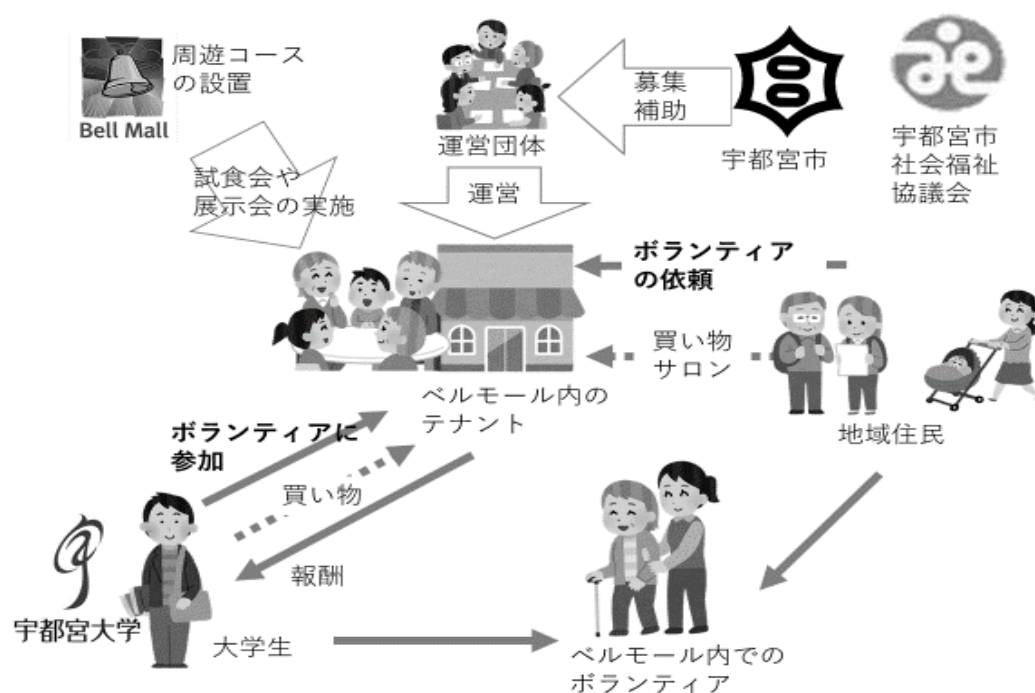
Bell Mall

周遊コースの設置

運営団体

募集
補助

宇都宮市

宇都宮市
社会福祉
協議会

試食会や
展示会の実施

運営

ボランティアの依頼

買い物
サロン

ベルモール内のテナント

地域住民

ボランティアに参加

買い物

報酬

宇都宮大学

大学生

ベルモール内でのボランティア